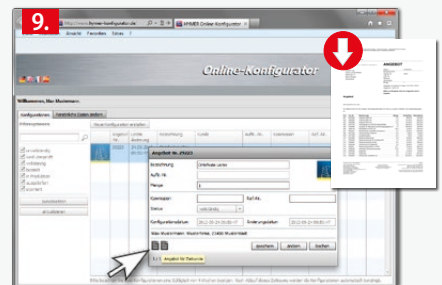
9.

http://www.hymer-konfigurator.de

HYMER Online-Konfigurator

Ansicht Favoriten Extras

Online-Konfigurator

Willkommen, Max Mustermann

Konfigurationen

Angebot Nr. 29323

Bezeichnung

Aufb. Nr.

Menge

Kommission

Status

Konfigurationsdatum

Änderungsdatum

Max Mustermann, Musterstrasse, 12345 Musterstadt

Speichern

Ändern

Löschen

Angebot für Datumrate

ANGEBOT

Angebot

Suchen

aktualisieren

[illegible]